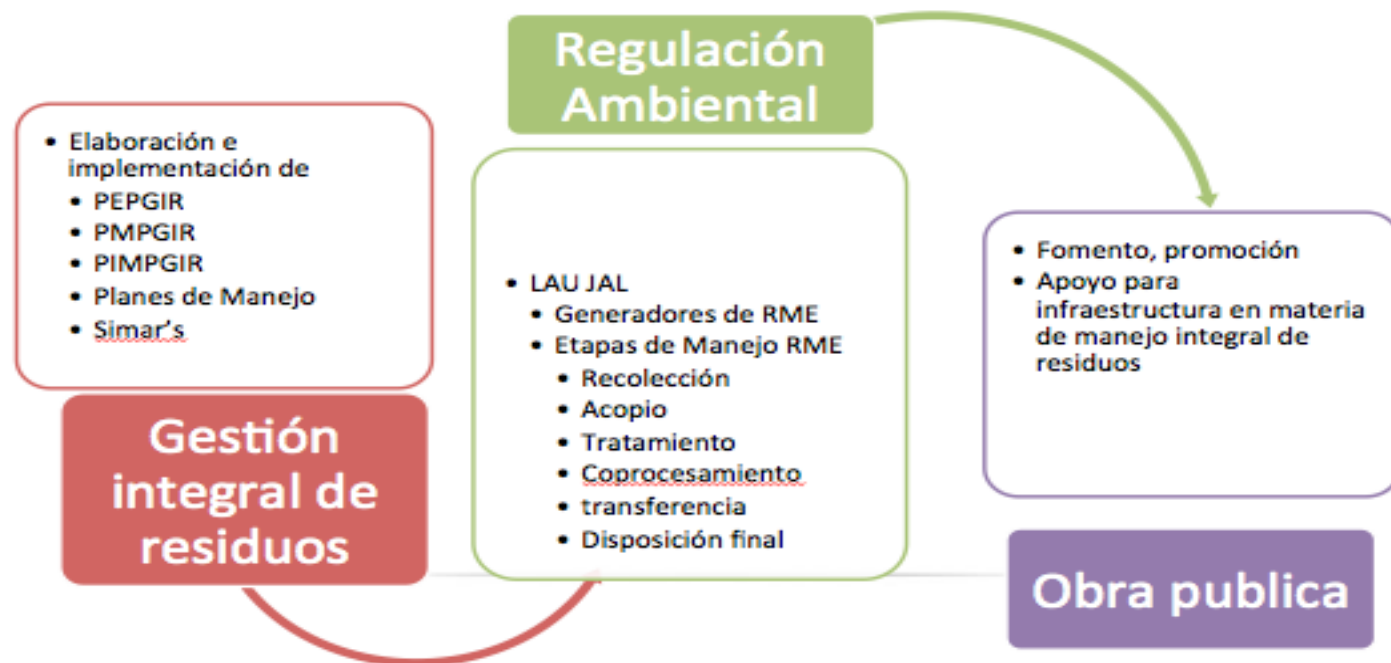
Regulación Ambiental

• Elaboración e implementación de
• PEPGIR
• PMPGIR
• PIMPGIR
• Planes de Manejo
• Simar's

Gestión integral de residuos

• LAU JAL
• Generadores de RME
• Etapas de Manejo RME
• Recolección
• Acopio
• Tratamiento
• Coprocesamiento
• transferencia
• Disposición final

• Fomento, promoción
• Apoyo para infraestructura en materia de manejo integral de residuos

Obra publica